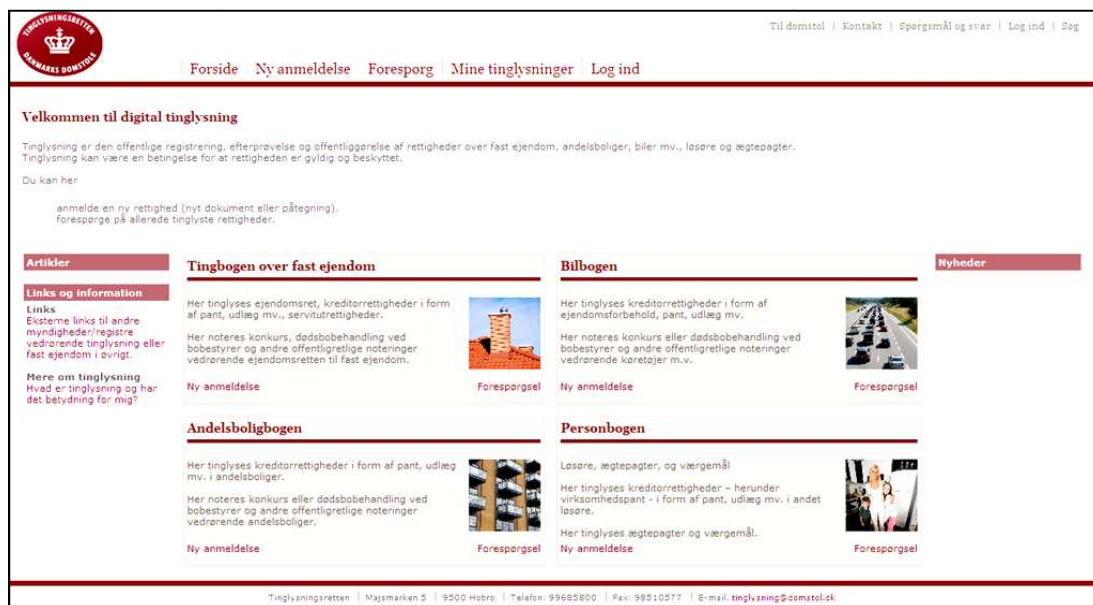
TINGLYSNINGSRETTEN
DANMARKS DOMSTOLE

Til domstol | Kontakt | Spørgsmål og svar | Log ind | Søg

Forside | Ny anmeldelse | Forespørg | Mine tinglysninger | Log ind

Velkommen til digital tinglysning

Tinglysning er den offentlige registrering, efterprøvelse og offentliggørelse af rettigheder over fast ejendom, andelsboliger, biler mv., løsøre og ægtepagter. Tinglysning kan være en betingelse for at rettigheden er gyldig og beskyttet.

Du kan her

anmelde en ny rettighed (nyt dokument eller påtegning).
forespørge på allerede tinglyste rettigheder.

Artikler

Links og information
Links
Eksterne links til andre myndigheder/registre vedrørende tinglysning eller fast ejendom i øvrigt.

Mere om tinglysning
Hvad er tinglysning og har det betydning for mig?

Tingbogen over fast ejendom

Her tinglyses ejendomsret, kreditorrettigheder i form af pant, udlæg mv., servitutrettigheder.

Her noteres konkurs, dødsbobehandling ved bobestyrer og andre offentligretlige noteringer vedrørende ejendomsretten til fast ejendom.

Ny anmeldelse
Forespørgsel

Bilbogen

Her tinglyses kreditorrettigheder i form af ejendomsforbehold, pant, udlæg mv.

Her noteres konkurs, dødsbobehandling ved bobestyrer og andre offentligretlige noteringer vedrørende køretøjer m.v.

Ny anmeldelse
Forespørgsel

Nyheder

Andelsboligbogen

Her tinglyses kreditorrettigheder i form af pant, udlæg mv. i andelsboliger.

Her noteres konkurs eller dødsbobehandling ved bobestyrer og andre offentligretlige noteringer vedrørende andelsboliger.

Ny anmeldelse
Forespørgsel

Personbogen

Løsøre, ægtepagter, og værgemål

Her tinglyses kreditorrettigheder – herunder virksomhedspant - i form af pant, udlæg mv. i andet løsøre.

Her tinglyses ægtepagter og værgemål.

Ny anmeldelse
Forespørgsel

Tinglysningsretten | Majsmarken 5 | 9500 Hobro | Telefon: 99685800 | Fax: 98510577 | E-mail: tinglysning@domstol.dk